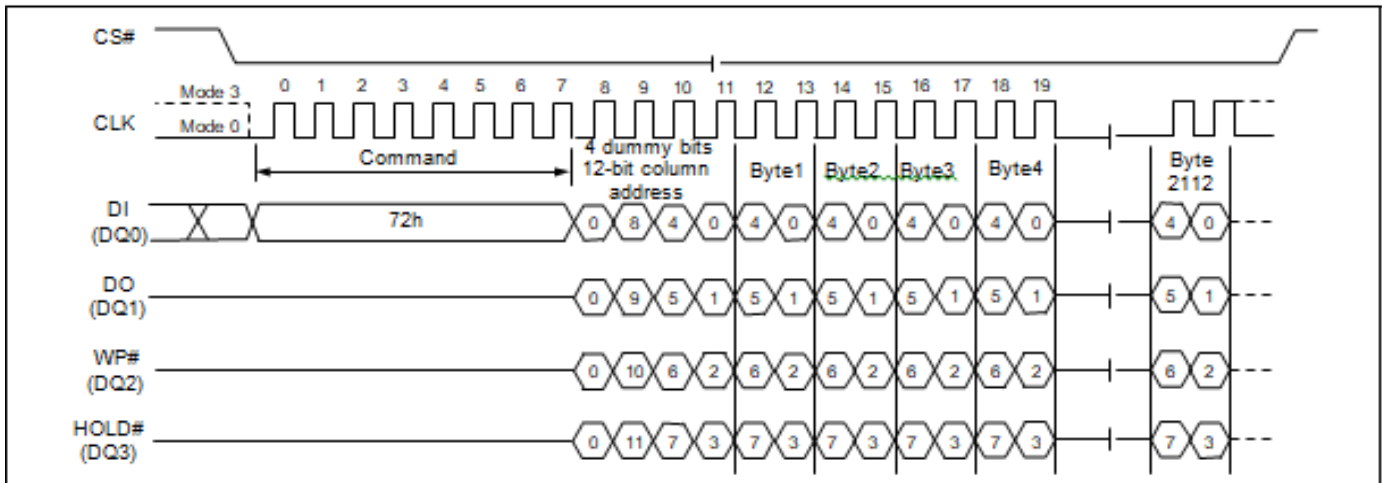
CS#

Mode 3
CLK
Mode 0

0 1 2 3 4 5 6 7 8 9 10 11 12 13 14 15 16 17 18 19

Command

4 dummy bits
12-bit column address

Byte1 Byte2 Byte3 Byte4

Byte 2112

DI (DQ0)

72h

0 8 4 0 4 0 4 0 4 0 4 0 4 0

DO (DQ1)

0 9 5 1 5 1 5 1 5 1 5 1 5 1

WP# (DQ2)

0 10 6 2 6 2 6 2 6 2 6 2 6 2

HOLD# (DQ3)

0 11 7 3 7 3 7 3 7 3 7 3 7 3